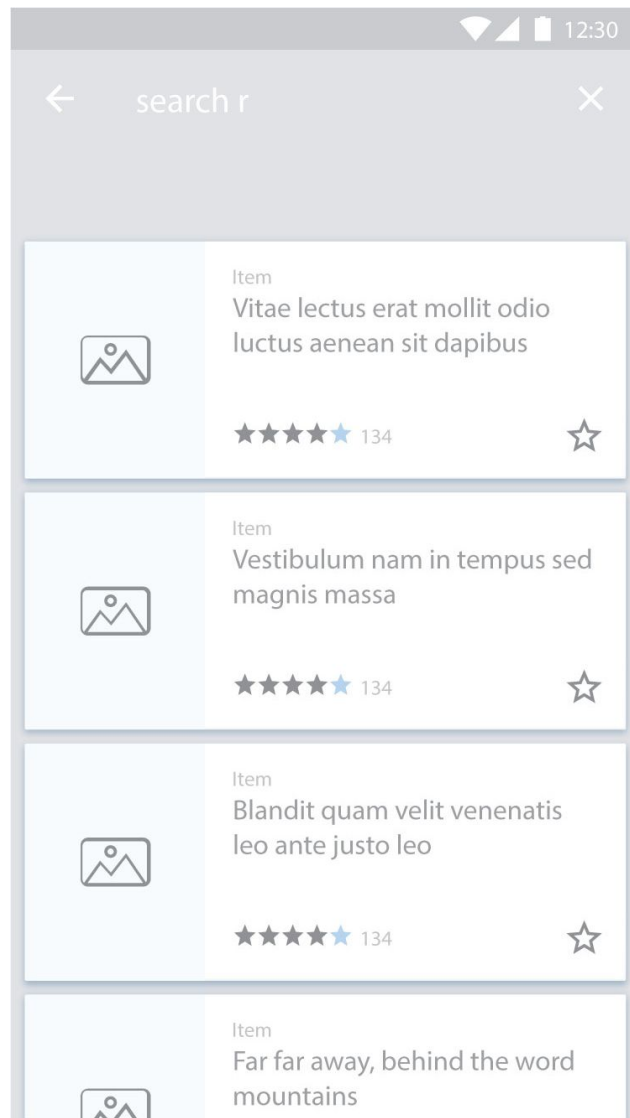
12:30

search r

Item
Vitae lectus erat mollit odio luctus aenean sit dapibus

★★★★★ 134

Item
Vestibulum nam in tempus sed magnis massa

★★★★★ 134

Item
Blandit quam velit venenatis leo ante justo leo

★★★★★ 134

Item
Far far away, behind the word mountains